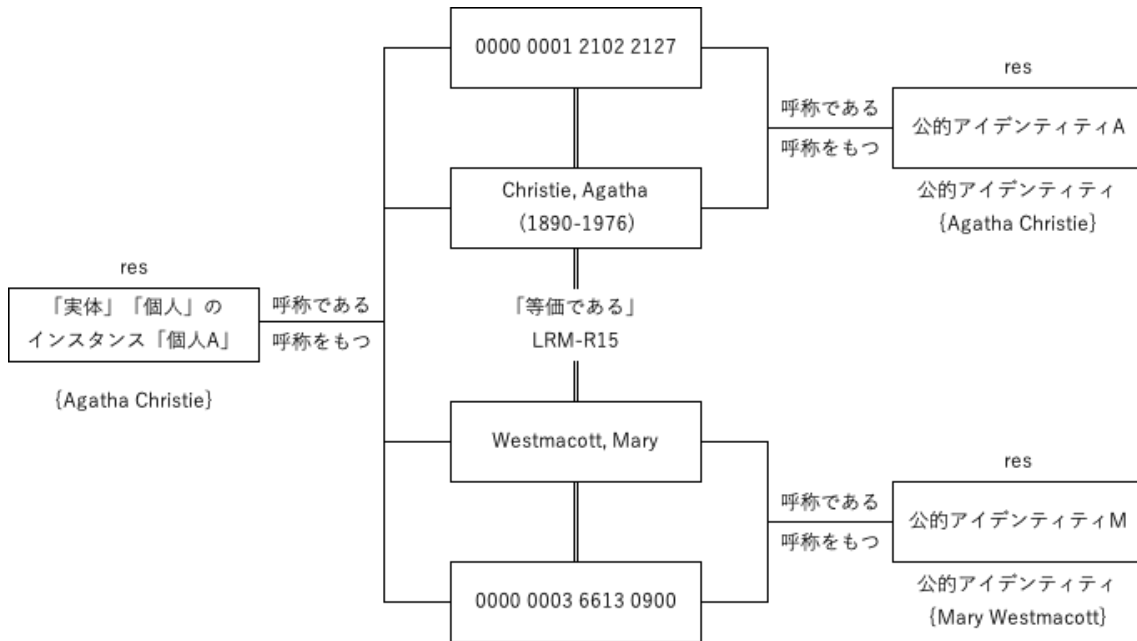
res

「実体」「個人」の
インスタンス「個人A」

{Agatha Christie}

呼称である
呼称をもつ

0000 0001 2102 2127

Christie, Agatha
(1890-1976)

「等価である」
LRM-R15

Westmacott, Mary

0000 0003 6613 0900

呼称である
呼称をもつ

res

公的アイデンティティA

公的アイデンティティ
{Agatha Christie}

呼称である
呼称をもつ

res

公的アイデンティティM

公的アイデンティティ
{Mary Westmacott}